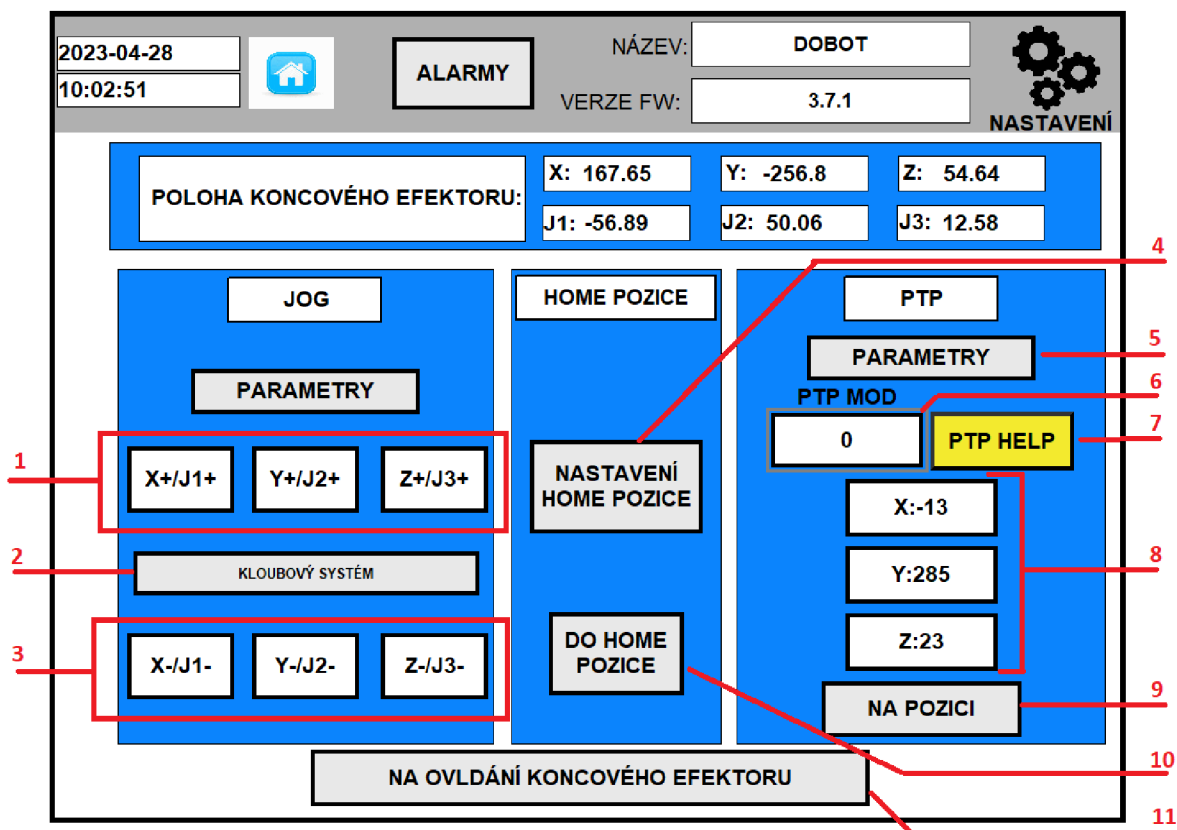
2023-04-28
10:02:51

ALARMY

NÁZEV: DOBOT
VERZE FW: 3.7.1

NASTAVENÍ

POLOHA KONCOVÉHO EFEKTORU:
X: 167.65
Y: -256.8
Z: 54.64
J1: -56.89
J2: 50.06
J3: 12.58

JOG
PARAMETRY
X+/J1+
Y+/J2+
Z+/J3+
KLOUBOVÝ SYSTÉM
X-/J1-
Y-/J2-
Z-/J3-

HOME POZICE
NASTAVENÍ HOME POZICE
DO HOME POZICE

PTP
PARAMETRY
PTP MOD
0
PTP HELP
X:-13
Y:285
Z:23
NA POZICI

NA OVLDÁNÍ KONCOVÉHO EFEKTORU

1
2
3
4
5
6
7
8
9
10
11